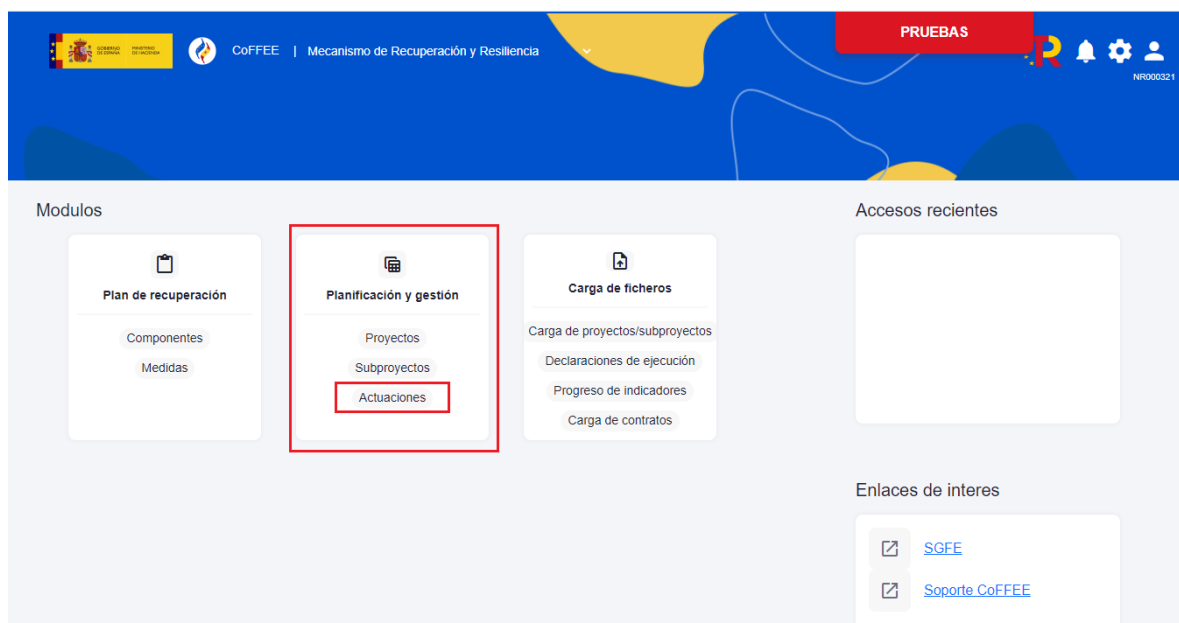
GOBIERNO DE ESPAÑA MINISTERIO DE HACIENDA

CoFFEE | Mecanismo de Recuperación y Resiliencia

PRUEBAS

NR000321

Modulos

Plan de recuperación

Componentes

Medidas

Planificación y gestión

Proyectos

Subproyectos

Actuaciones

Carga de ficheros

Carga de proyectos/subproyectos

Declaraciones de ejecución

Progreso de indicadores

Carga de contratos

Accesos recientes

Enlaces de interes

SGFE

Soporte CoFFEE